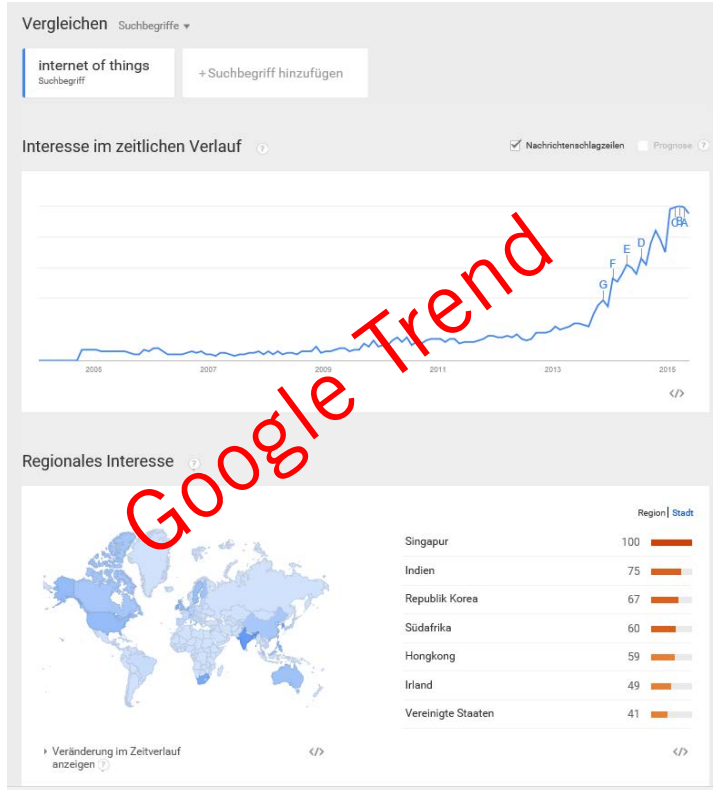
Vergleichen Suchbegriffe ▾

internet of things
Suchbegriff

+Suchbegriff hinzufügen

Interesse im zeitlichen Verlauf ?

Nachrichtenschlagzeilen Prognose ?

G F E D C B A

2005 2007 2009 2011 2013 2015

</>

Google Trend

Regionales Interesse ?

Region | Stadt

| | |
|---|---|
| Singapur | 100 |
| Indien | 75 |
| Republik Korea | 67 |
| Südafrika | 60 |
| Hongkong | 59 |
| Irland | 49 |
| Vereinigte Staaten | 41 |

▸ Veränderung im Zeitverlauf anzeigen ?

</>

</>